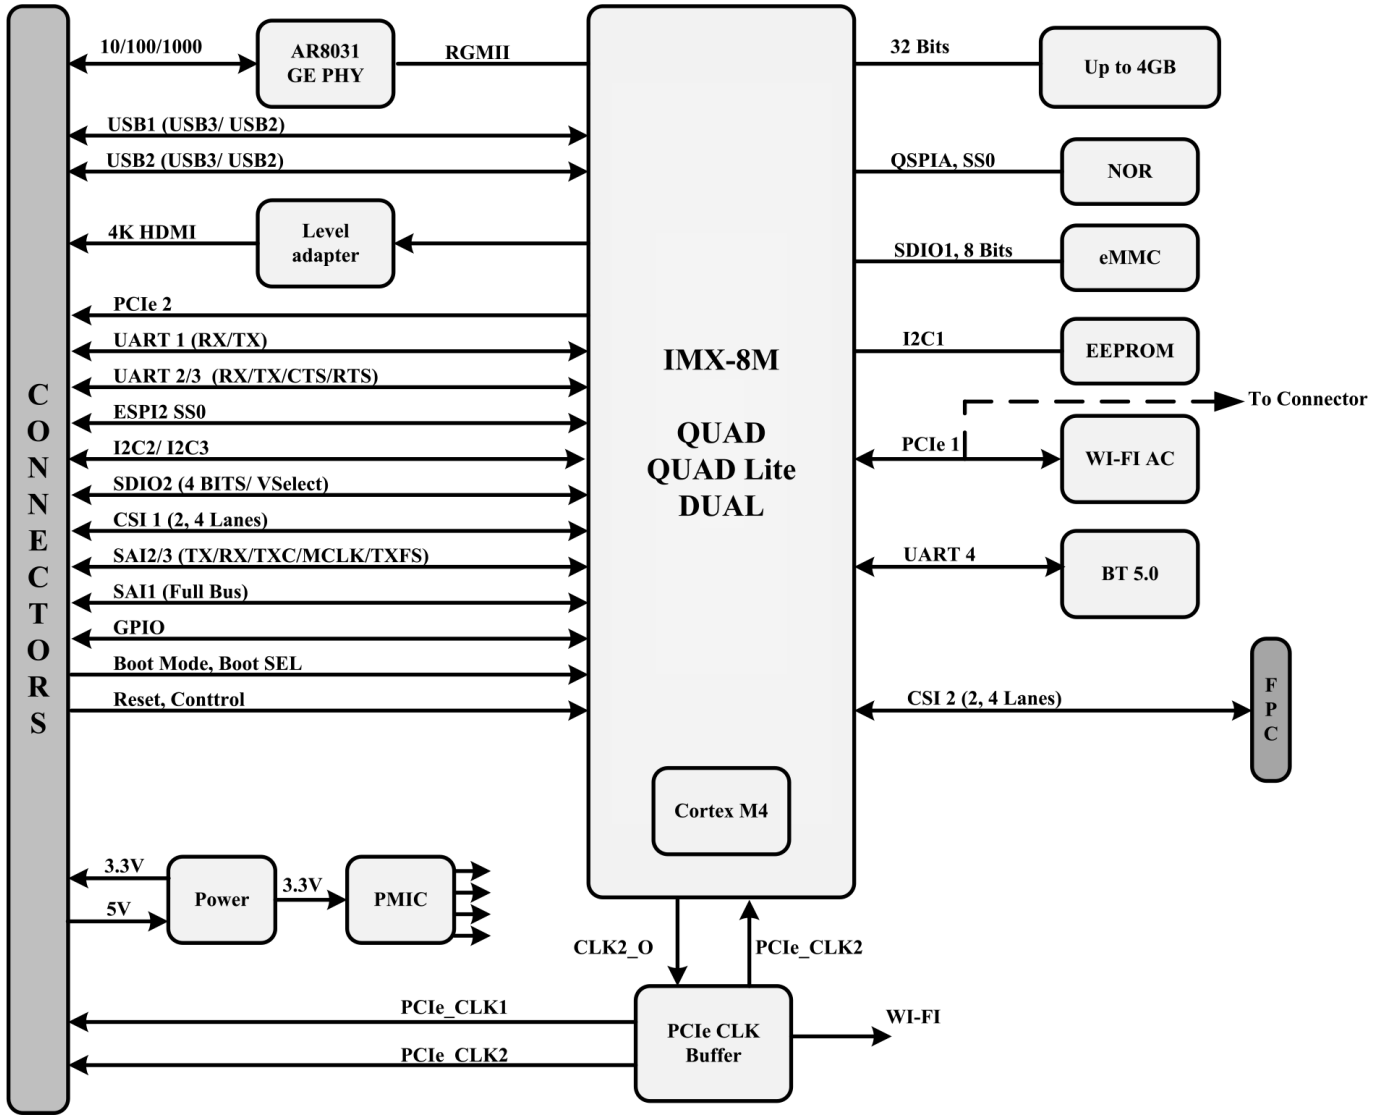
CONNECTORS

10/100/1000

AR8031
GE PHY

RGMII

USB1 (USB3/ USB2)

USB2 (USB3/ USB2)

4K HDMI

Level
adapter

PCIe 2

UART 1 (RX/TX)

UART 2/3 (RX/TX/CTS/RTS)

ESPI2 SS0

I2C2/ I2C3

SDIO2 (4 BITS/ VSelect)

CSI 1 (2, 4 Lanes)

SAI2/3 (TX/RX/TXC/MCLK/TXFS)

SAI1 (Full Bus)

GPIO

Boot Mode, Boot SEL

Reset, Conttrol

IMX-8M

QUAD
QUAD Lite
DUAL

Cortex M4

32 Bits

Up to 4GB

QSPIA, SS0

NOR

SDIO1, 8 Bits

eMMC

I2C1

EEPROM

To Connector

PCIe 1

WI-FI AC

UART 4

BT 5.0

CSI 2 (2, 4 Lanes)

FPC

3.3V

Power

3.3V

PMIC

5V

CLK2_O

PCIe_CLK2

PCIe_CLK1

PCIe_CLK2

PCIe CLK
Buffer

WI-FI